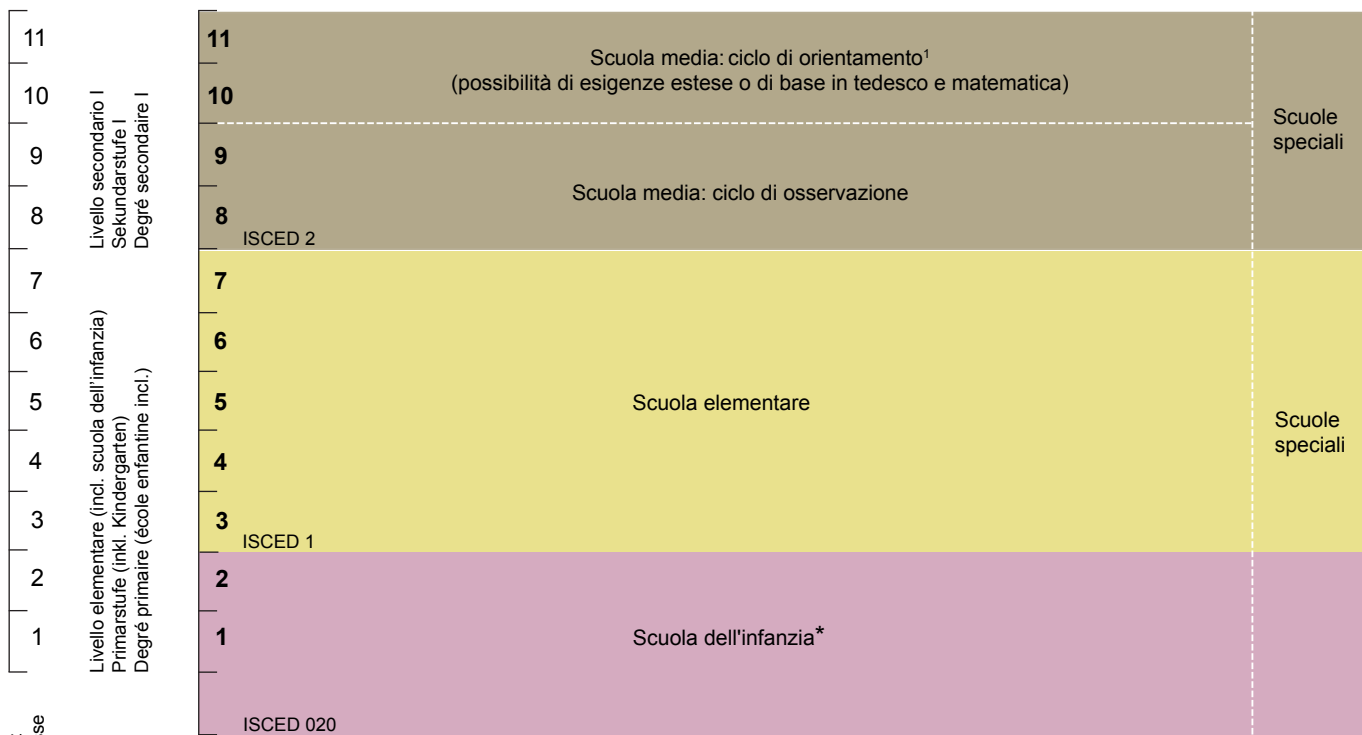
11
10
9
8
7
6
5
4
3
2
1

Livello secondario I
Sekundarstufe I
Degré secondaire I

Livello elementare (incl. scuola dell'infanzia)
Primarstufe (inkl. Kindergarten)
Degré primaire (école enfantine incl.)

11
10
Scuola media: ciclo di orientamento¹
(possibilità di esigenze estese o di base in tedesco e matematica)

9
8
Scuola media: ciclo di osservazione
ISCED 2

Scuole speciali

7
6
5
4
3
Scuola elementare
ISCED 1

Scuole speciali

2
1
Scuola dell'infanzia*
ISCED 020

se